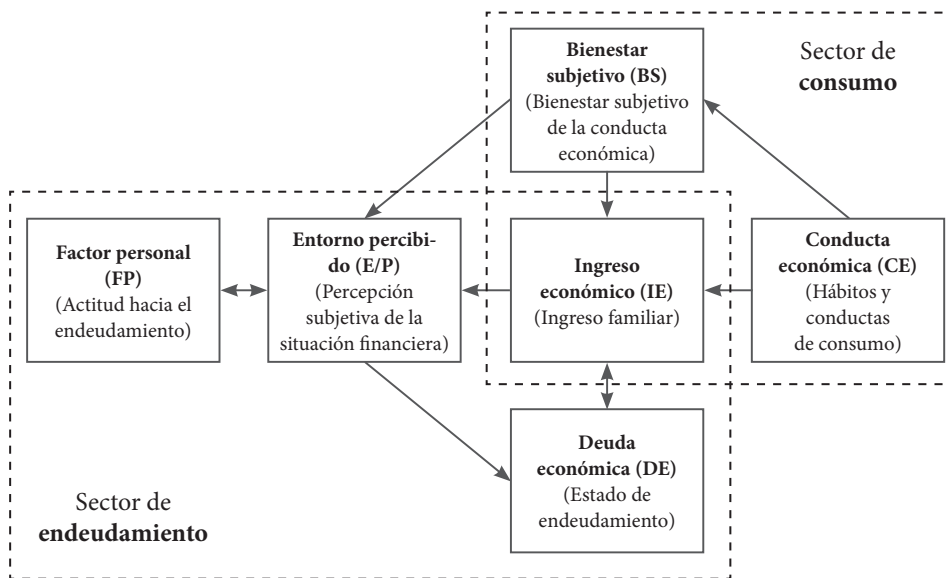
Bienestar subjetivo (BS)
(Bienestar subjetivo de la conducta económica)

Sector de
**consumo**

Factor personal (FP)
(Actitud hacia el endeudamiento)

Entorno percibido (E/P)
(Percepción subjetiva de la situación financiera)

Ingreso económico (IE)
(Ingreso familiar)

Conducta económica (CE)
(Hábitos y conductas de consumo)

Deuda económica (DE)
(Estado de endeudamiento)

Sector de
**endeudamiento**